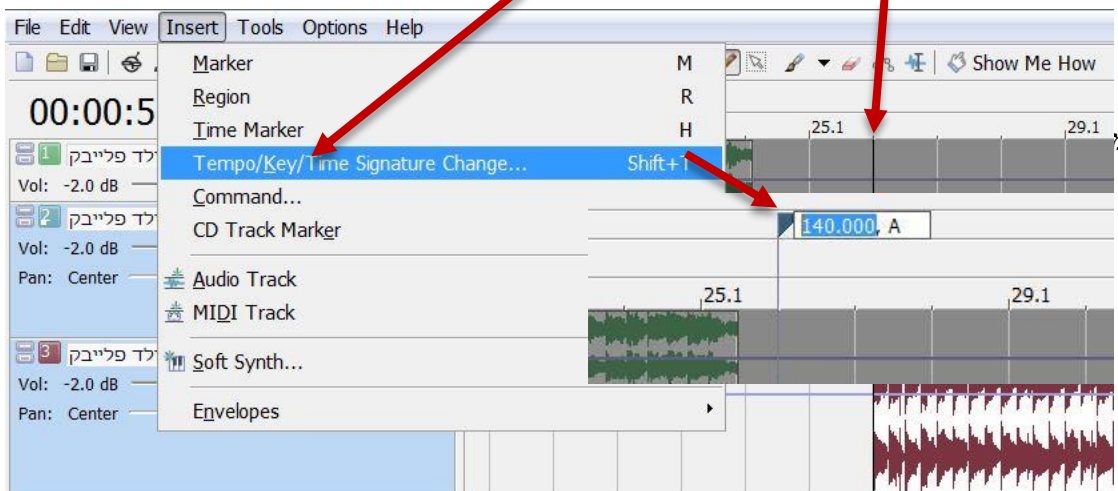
File Edit View Insert Tools Options Help

Show Me How

00:00:5

Marker M
Region R
Time Marker H
Tempo/Key/Time Signature Change... Shift+T
Command...
CD Track Marker
Audio Track
MIDI Track
Soft Synth...
Envelopes

1 לד פלייבק
Vol: -2.0 dB
2 לד פלייבק
Vol: -2.0 dB
Pan: Center
3 לד פלייבק
Vol: -2.0 dB
Pan: Center

25.1
29.1
140.000, A
25.1
29.1